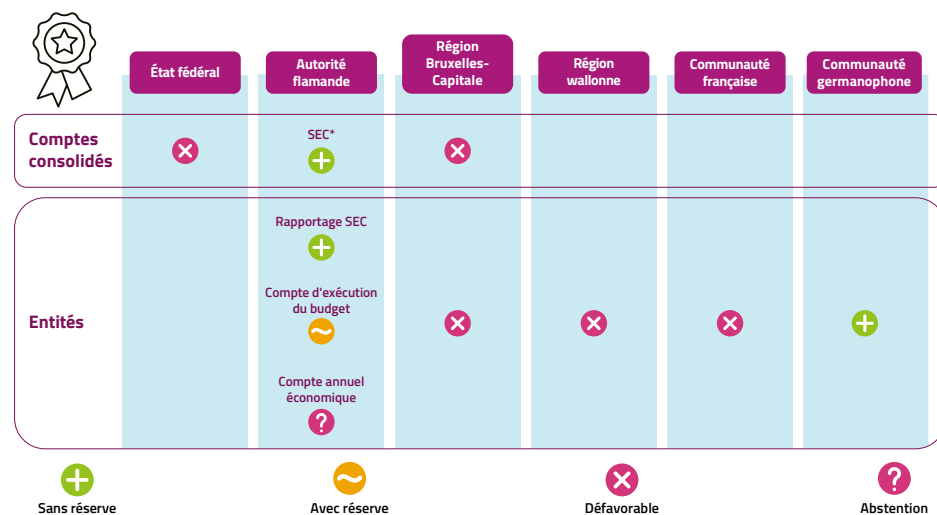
| | État fédéral | Autorité flamande | Région Bruxelles-Capitale | Région wallonne | Communauté française | Communauté germanophone |
|---|---|---|---|---|---|---|
| Comptes consolidés | | SEC* | | | | |
| Entités | | Rapportage SEC<br>Compte d'exécution du budget<br>Compte annuel économique | | | | |

Sans réserve

Avec réserve

Défavorable

Abstention